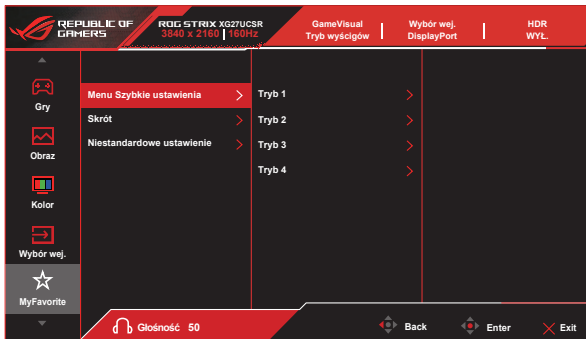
REPUBLIC OF GAMERS

ROG STRIX XG27UCSR
3840 x 2160 | 160Hz

GameVisual
Tryb wyścigów

Wybór wej.
DisplayPort

HDR
WYŁ.

Gry

Obraz

Kolor

Wybór wej.

MyFavorite

Menu Szybkie ustawienia

Skrót

Niestandardowe ustawienie

Tryb 1

Tryb 2

Tryb 3

Tryb 4

Głośność 50

Back

Enter

Exit